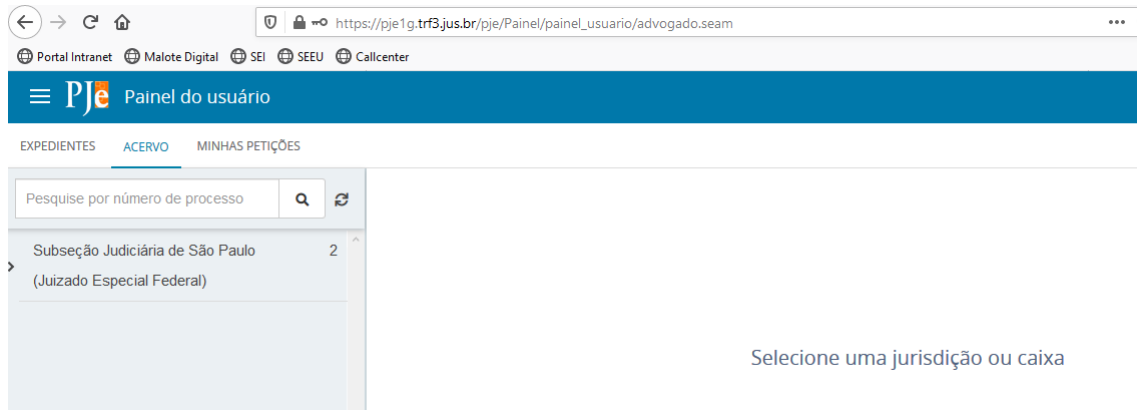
https://pje1g.trf3.jus.br/pje/Painel/painel_usuario/advogado.seam

Portal Intranet Malote Digital SEI SEEU Callcenter

PJe Painel do usuário

EXPEDIENTES ACERVO MINHAS PETIÇÕES

Pesquise por número de processo

Subseção Judiciária de São Paulo (Juizado Especial Federal) 2

Selecione uma jurisdição ou caixa